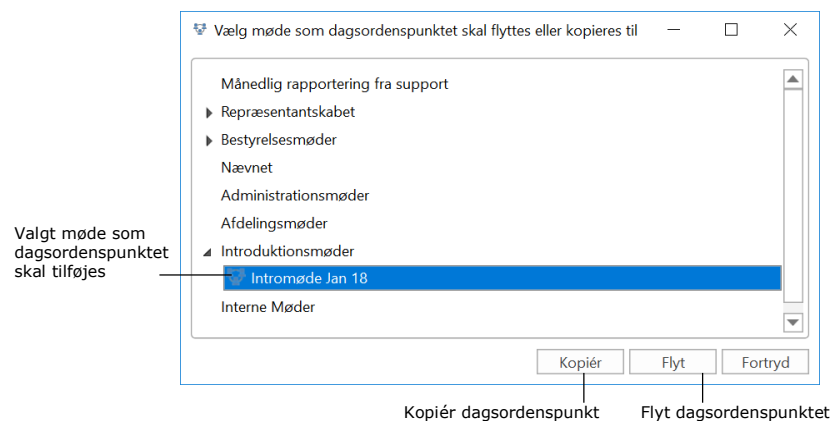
Vælg møde som dagsordenspunktet skal flyttes eller kopieres til

Månedlig rapportering fra support
Repræsentantskabet
Bestyrelsesmøder
Nævnet
Administrationsmøder
Afdelingsmøder
Introduktionsmøder
Intromøde Jan 18
Interne Møder

Valgt møde som dagsordenspunktet skal tilføjes

Kopiér
Flyt
Fortryd

Kopiér dagsordenspunkt
Flyt dagsordenspunktet